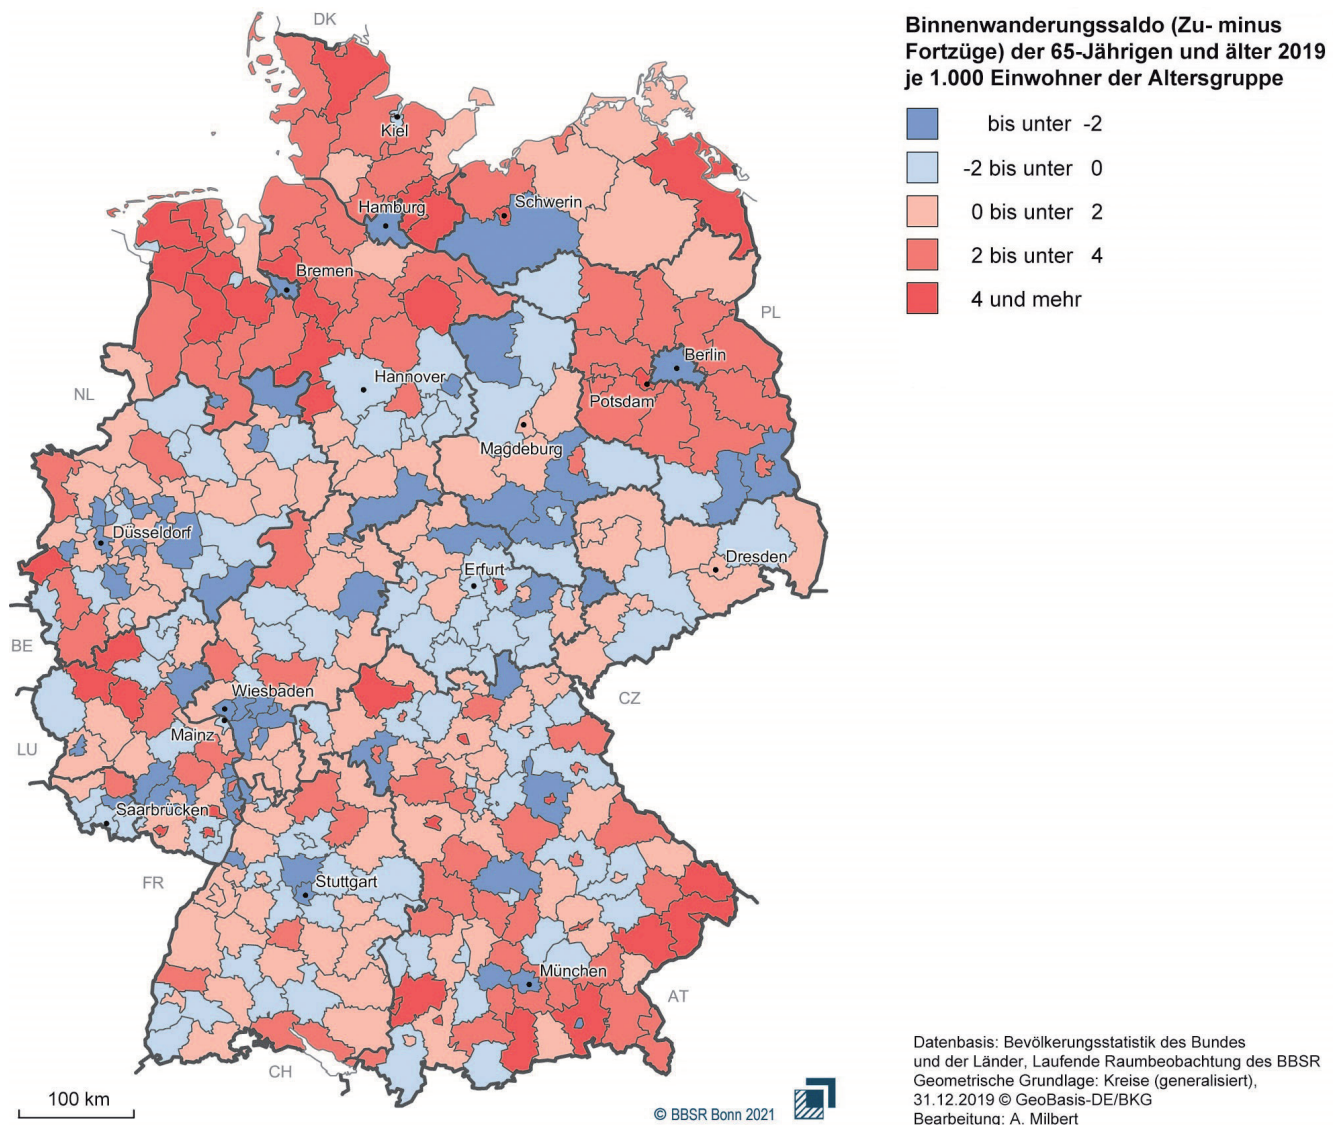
DK

Binnenwanderungssaldo (Zu- minus Fortzüge) der 65-Jährigen und älter 2019 je 1.000 Einwohner der Altersgruppe

bis unter -2
-2 bis unter 0
0 bis unter 2
2 bis unter 4
4 und mehr

Kiel
Hamburg
Schwerin
Bremen
PL
Berlin
Hannover
NL
Potsdam
Magdeburg
Düsseldorf
Dresden
Erfurt
BE
Wiesbaden
CZ
Mainz
LU
Saarbrücken
FR
Stuttgart
München
AT
CH

100 km

© BBSR Bonn 2021

Datenbasis: Bevölkerungsstatistik des Bundes und der Länder, Laufende Raumbeobachtung des BBSR
Geometrische Grundlage: Kreise (generalisiert), 31.12.2019 © GeoBasis-DE/BKG
Bearbeitung: A. Milbert